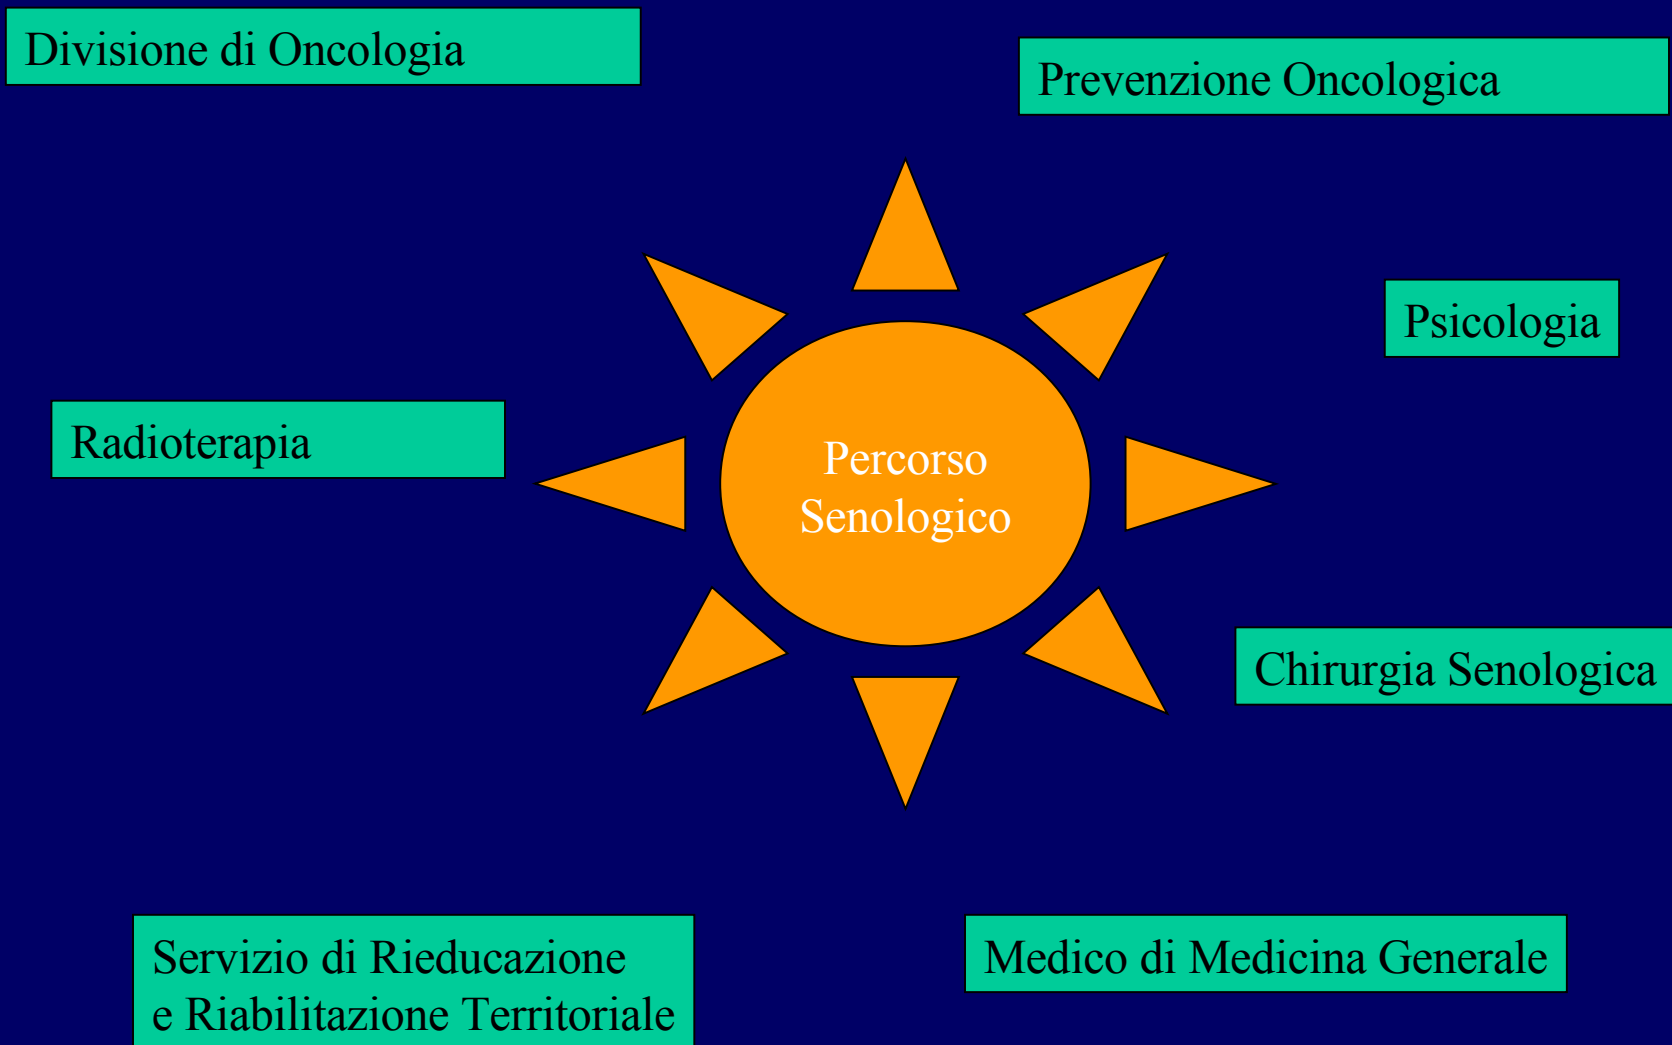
Divisione di Oncologia

Prevenzione Oncologica

Psicologia

Radioterapia

Percorso Senologico

Chirurgia Senologica

Servizio di Rieducazione e Riabilitazione Territoriale

Medico di Medicina Generale